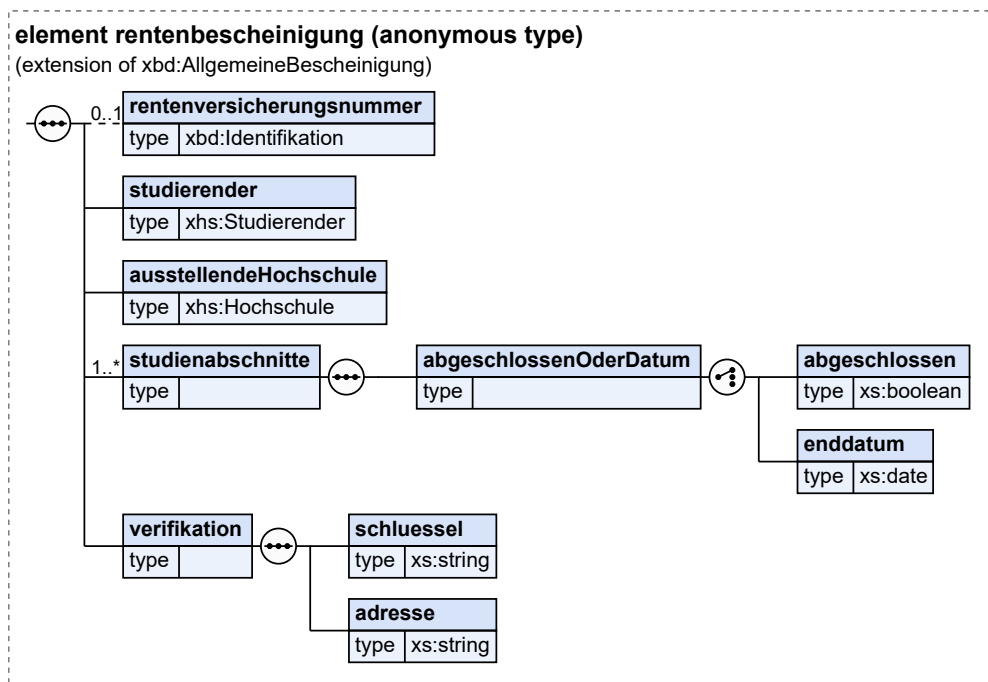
element rentenbescheinigung (anonymous type)
(extension of xbd:AllgemeineBescheinigung)

0..1
rentenversicherungsnummer
type xbd:Identifikation

studierender
type xhs:Studierender

ausstellendeHochschule
type xhs:Hochschule

1..*
studienabschnitte
type

abgeschlossenOderDatum
type

abgeschlossen
type xs:boolean

enddatum
type xs:date

verifikation
type

schluessel
type xs:string

adresse
type xs:string